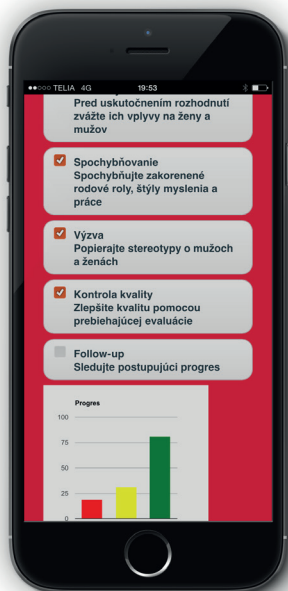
●●○○○ TELIA 4G 19:53

Pred uskutočnením rozhodnutí zvážte ich vplyvy na ženy a mužov

Spochybňovanie
Spochybňujte zakorenené rodové roly, štýly myslenia a práce

Výzva
Popierajte stereotypy o mužoch a ženách

Kontrola kvality
Zlepšite kvalitu pomocou prebiehajúcej evaluácie

Follow-up
Sledujte postupujúci progres

Progres
100
75
50
25
0